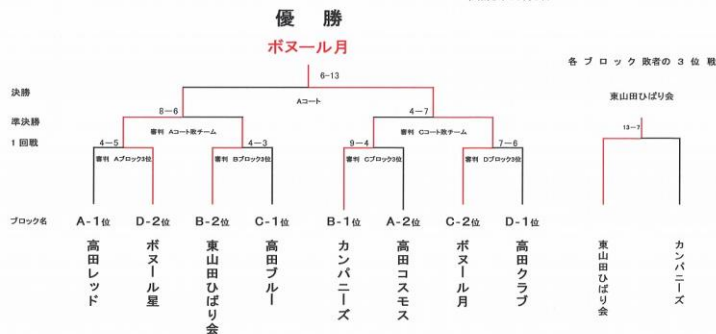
優　勝

ボヌール月

各 ブ ロ ッ ク 敗者の 3 位 戦

決勝

6−13

Aコート

東山田ひばり会

準決勝

8−6

4−7

審判　Aコート敗戦チーム

審判　Cコート敗戦チーム

13−7

1 回戦

4−5

4−3

9−4

7−6

審判　Aブロック3位

審判　Bブロック3位

審判　Cブロック3位

審判　Dブロック3位

ブロック名

A−1位

D−2位

B−2位

C−1位

B−1位

A−2位

C−2位

D−1位

高田レッド

ボヌール星

東山田ひばり会

高田ブルー

カンパニーズ

高田コスモス

ボヌール月

高田クラブ

東山田ひばり会

カンパニーズ